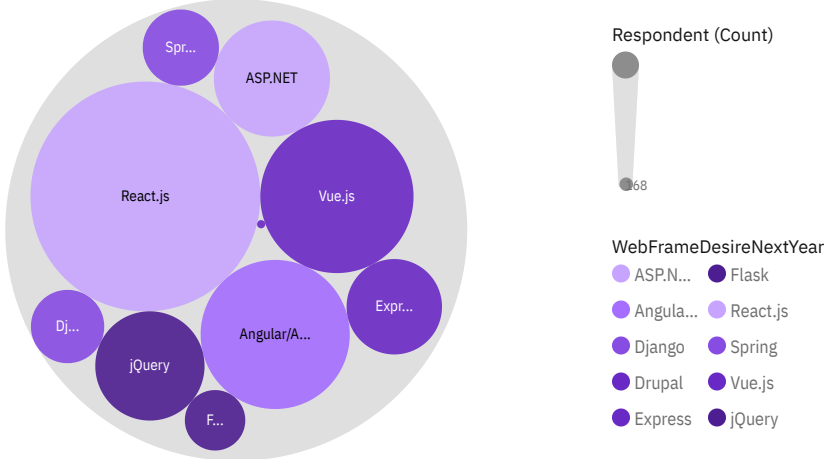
Spr...

ASP.NET

React.js

Vue.js

Expr...

Dj...

jQuery

Angular/A...

F...

Respondent (Count)

68

WebFrameDesireNextYear

ASP.N...
Flask
Angula...
React.js
Django
Spring
Drupal
Vue.js
Express
jQuery